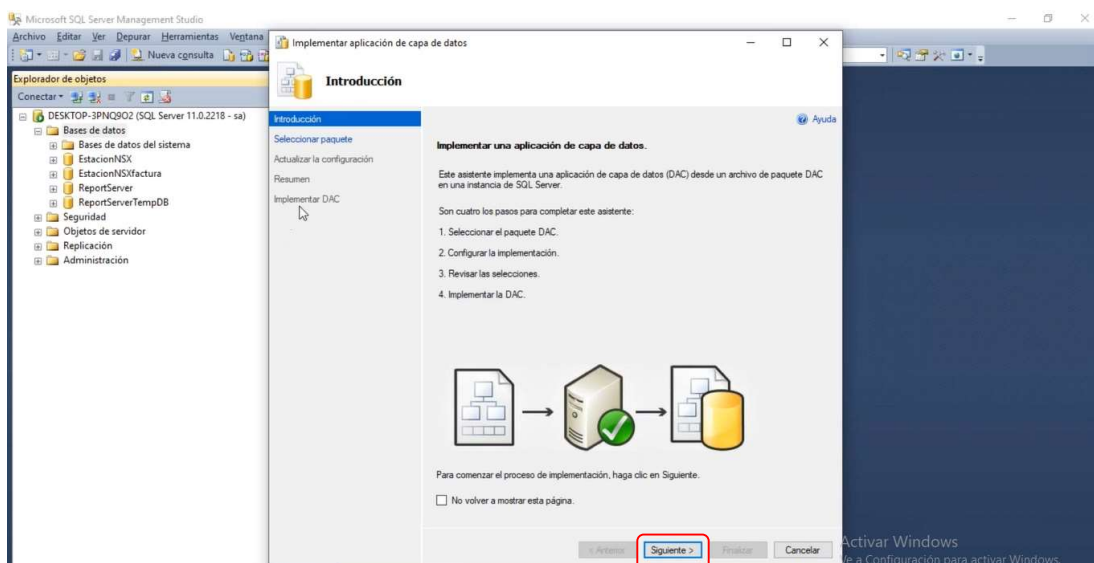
Microsoft SQL Server Management Studio

Archivo Editar Ver Depurar Herramientas Ventana

Nueva consulta

Explorador de objetos

Conectar

DESKTOP-3PNQ9O2 (SQL Server 11.0.2218 - sa)
Bases de datos
Bases de datos del sistema
EstacionNSX
EstacionNSXfactura
ReportServer
ReportServerTempDB
Seguridad
Objetos de servidor
Replicación
Administración

Implementar aplicación de capa de datos

Introducción

Introducción
Seleccionar paquete
Actualizar la configuración
Resumen
Implementar DAC

Ayuda

Implementar una aplicación de capa de datos.

Este asistente implementa una aplicación de capa de datos (DAC) desde un archivo de paquete DAC en una instancia de SQL Server.

Son cuatro los pasos para completar este asistente:

1. Seleccionar el paquete DAC.

2. Configurar la implementación.

3. Revisar las selecciones.

4. Implementar la DAC.

Para comenzar el proceso de implementación, haga clic en Siguiente.

No volver a mostrar esta página.

< Anterior Siguiente > Finalizar Cancelar

Activar Windows
Ve a Configuración para activar Windows.